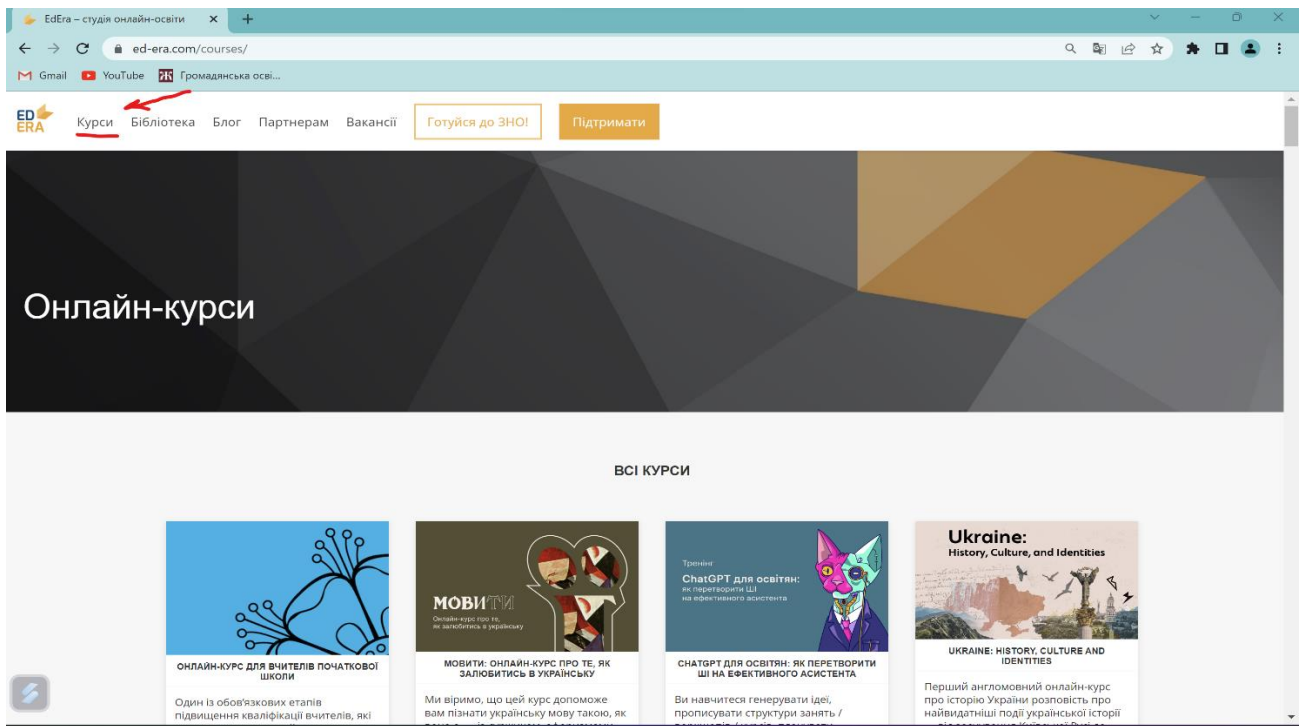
EdEra – студія онлайн-освіти ×
ed-era.com/courses/
Gmail YouTube Громадянська осві...

ED ERA Курси Бібліотека Блог Партнерам Вакансії Готуйся до ЗНО! Підтримати

Онлайн-курси

ВСІ КУРСИ

ОНЛАЙН-КУРС ДЛЯ ВЧИТЕЛІВ ПОЧАТКОВОЇ ШКОЛИ

Один із обов'язкових етапів підвищення кваліфікації вчителів, які

МОВИТИ
Онлайн-курс про те, як залюбитись в українську

МОВИТИ: ОНЛАЙН-КУРС ПРО ТЕ, ЯК ЗАЛЮБИТИСЬ В УКРАЇНСЬКУ

Ми віримо, що цей курс допоможе вам пізнати українську мову такою, як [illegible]

Тренінг
ChatGPT для освітян: як перетворити ШІ на ефективного асистента

CHATGPT ДЛЯ ОСВІТЯН: ЯК ПЕРЕТВОРИТИ ШІ НА ЕФЕКТИВНОГО АСИСТЕНТА

Ви навчитеся генерувати ідеї, прописувати структури занять / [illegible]

Ukraine: History, Culture, and Identities

UKRAINE: HISTORY, CULTURE AND IDENTITIES

Перший англомовний онлайн-курс про історію України розповість про найвидатніші події української історії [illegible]